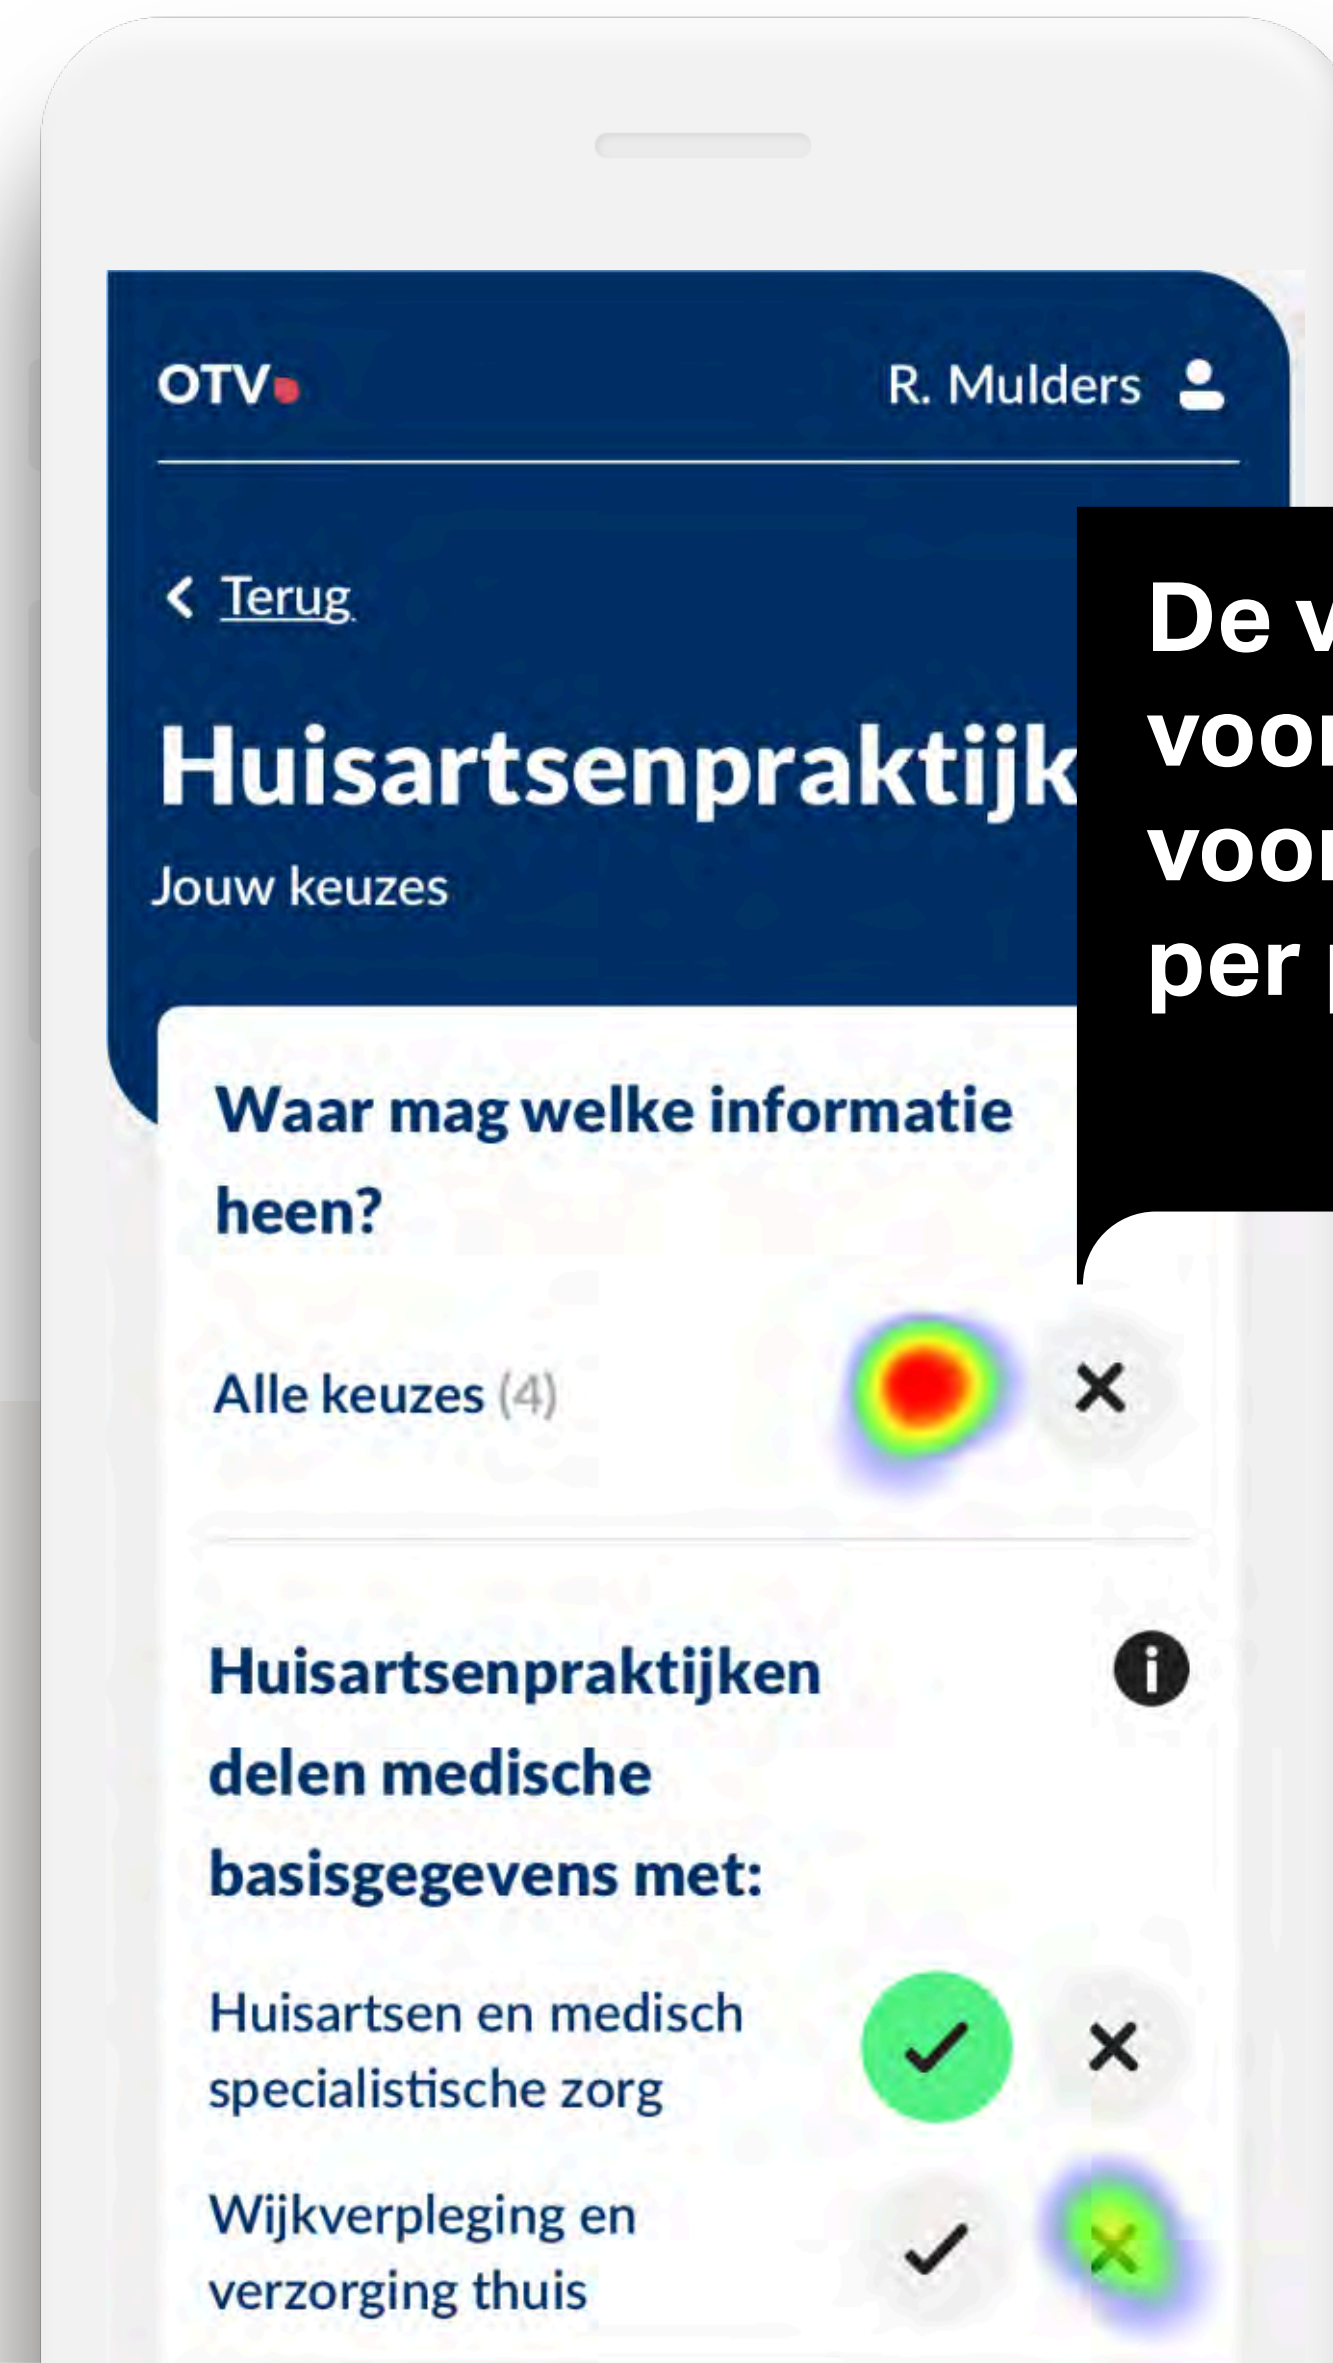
OTV

R. Mulders

Terug

Huisartsenpraktijk

Jouw keuzes

De v
voo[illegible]
voo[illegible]
per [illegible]

Waar mag welke informatie heen?

Alle keuzes (4)

Huisartsenpraktijken delen medische basisgegevens met:

Huisartsen en medisch specialistische zorg

Wijkverpleging en verzorging thuis